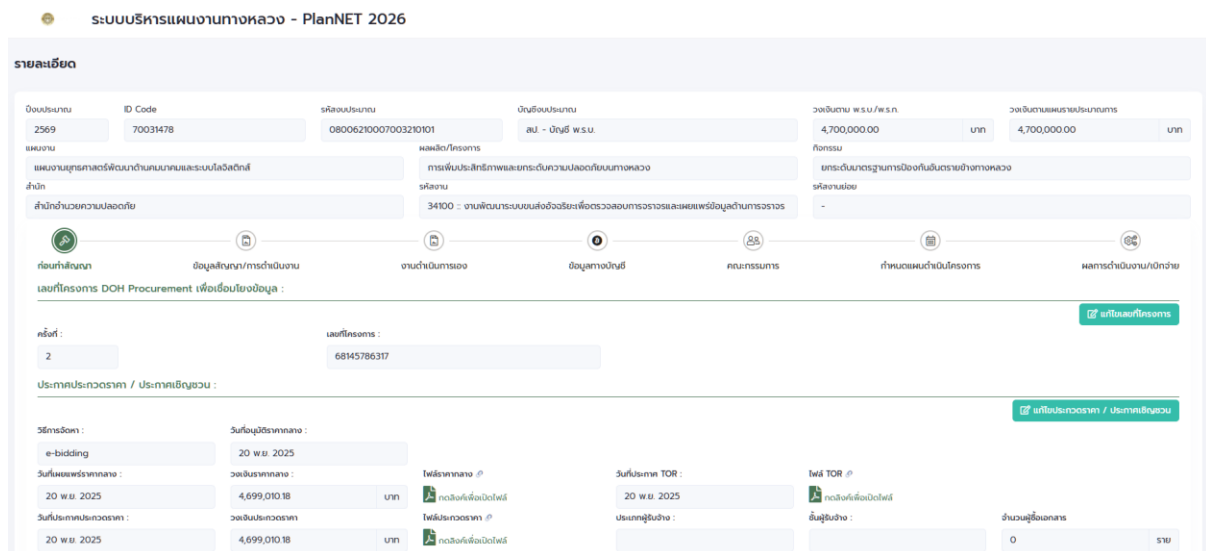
ระบบบริหารแผนงานทางหลวง - PlanNET 2026

รายละเอียด

ปีงบประมาณ
2569
ID Code
70031478
รหัสงบประมาณ
0800621000700321010​1
บัญชีงบประมาณ
ลป. - บัญชี พ.ร.บ.
วงเงินตาม พ.ร.บ./พ.ร.ก.
4,700,000.00 บาท
วงเงินตามแผนรายประมาณการ
4,700,000.00 บาท

แผนงาน
แผนงานยุทธศาสตร์พัฒนาด้านคมนาคมและระบบโลจิสติกส์
ผลผลิต/โครงการ
การเพิ่มประสิทธิภาพและยกระดับความปลอดภัยบนทางหลวง
กิจกรรม
ยกระดับมาตรฐานการป้องกันอันตรายข้างทางหลวง

สำนัก
สำนักอำนวยความปลอดภัย
รหัสงาน
34100 :: งานพัฒนาระบบขนส่งอัจฉริยะเพื่อตรวจสอบการจราจรและเผยแพร่ข้อมูลด้านการจราจร
รหัสงานย่อย
-

ก่อนทำสัญญา
ข้อมูลสัญญา/การดำเนินงาน
งานดำเนินการเอง
ข้อมูลทางบัญชี
คณะกรรมการ
กำหนดแผนดำเนินโครงการ
ผลการดำเนินงาน/เบิกจ่าย

เลขที่โครงการ DOH Procurement เพื่อเชื่อมโยงข้อมูล :

แก้ไขเลขที่โครงการ

ครั้งที่ :
2
เลขที่โครงการ :
68145786317

ประกาศประกวดราคา / ประกาศเชิญชวน :

แก้ไขประกวดราคา / ประกาศเชิญชวน

วิธีการจัดหา :
e-bidding
วันที่อนุมัติราคากลาง :
20 พ.ย. 2025

วันที่เผยแพร่ราคากลาง :
20 พ.ย. 2025
วงเงินราคากลาง :
4,699,010.18 บาท
ไฟล์ราคากลาง
กดลิงค์เพื่อเปิดไฟล์
วันที่ประกาศ TOR :
20 พ.ย. 2025
ไฟล์ TOR
กดลิงค์เพื่อเปิดไฟล์

วันที่ประกาศประกวดราคา :
20 พ.ย. 2025
วงเงินประกวดราคา
4,699,010.18 บาท
ไฟล์ประกวดราคา
กดลิงค์เพื่อเปิดไฟล์
ประเภทผู้รับจ้าง :
ชั้นผู้รับจ้าง :
จำนวนผู้ซื้อเอกสาร
0 ราย